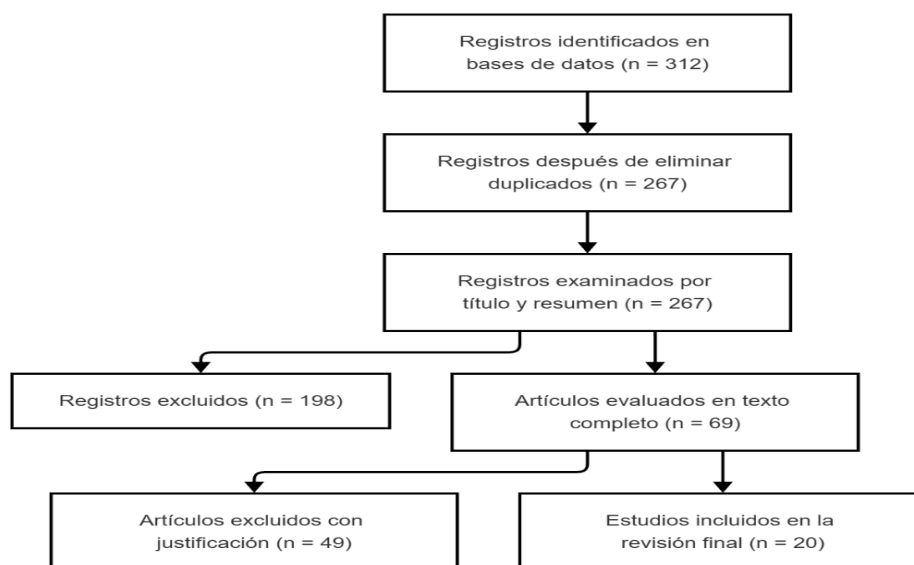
Registros identificados en bases de datos (n = 312)

Registros después de eliminar duplicados (n = 267)

Registros examinados por título y resumen (n = 267)

Registros excluidos (n = 198)

Artículos evaluados en texto completo (n = 69)

Artículos excluidos con justificación (n = 49)

Estudios incluidos en la revisión final (n = 20)